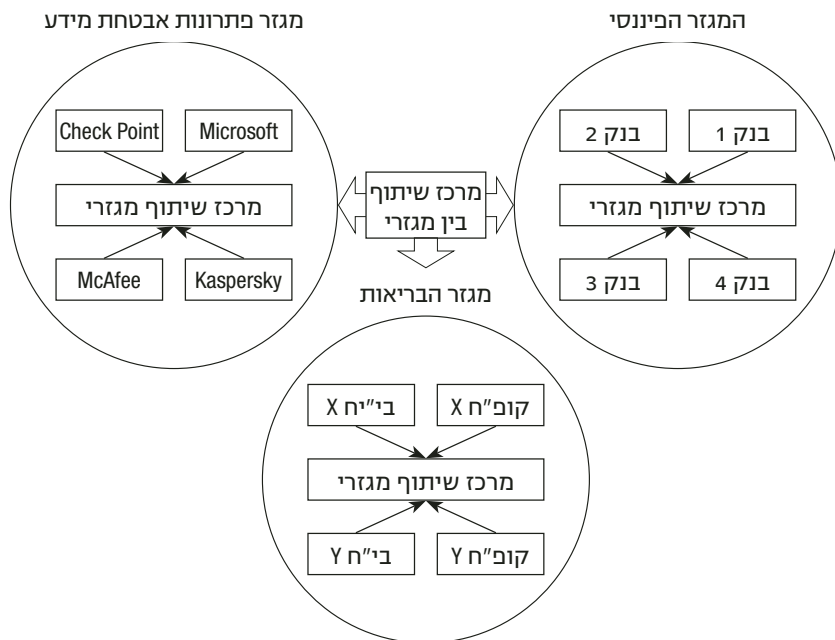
המגזר הפיננסי

מגזר פתרונות אבטחת מידע

בנק 1

בנק 2

מרכז שיתוף מגזרי

בנק 4

בנק 3

Microsoft

Check Point

מרכז שיתוף מגזרי

Kaspersky

McAfee

מרכז שיתוף בין מגזרי

מגזר הבריאות

קופ"ח X

בי"ח X

מרכז שיתוף מגזרי

קופ"ח Y

בי"ח Y